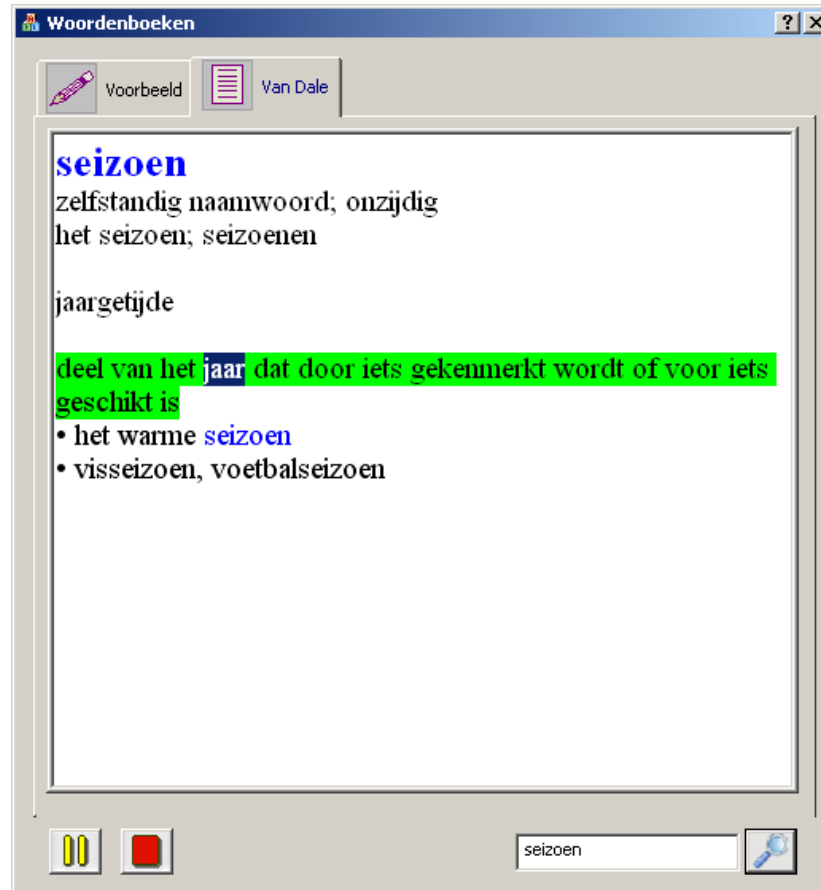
Woordenboeken

?

Voorbeeld

Van Dale

seizoen
zelfstandig naamwoord; onzijdig
het seizoen; seizoenen

jaargetijde

deel van het jaar dat door iets gekenmerkt wordt of voor iets geschikt is
• het warme seizoen
• visseizoen, voetbalseizoen

seizoen